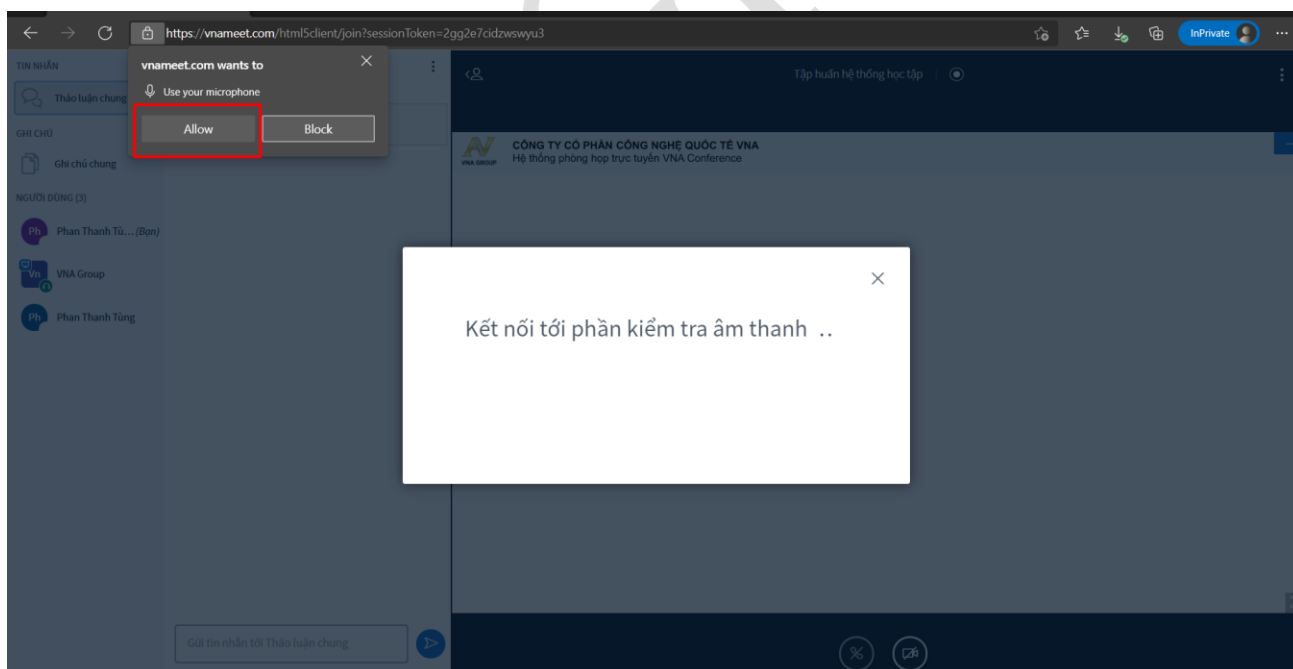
https://vnameet.com/html5client/join?sessionToken=2gg2e7cidzwswyu3

InPrivate

TIN NHẮN

Thảo luận chung

GHI CHÚ

Ghi chú chung

NGƯỜI DÙNG (3)

Ph Phan Thanh Tù... (Bạn)

Vn VNA Group

Ph Phan Thanh Tùng

vnameet.com wants to

Use your microphone

Allow

Block

Tập huấn hệ thống học tập

CÔNG TY CỔ PHẦN CÔNG NGHỆ QUỐC TẾ VNA
Hệ thống phòng họp trực tuyến VNA Conference

VNA GROUP

Kết nối tới phần kiểm tra âm thanh ..

Gửi tin nhắn tới Thảo luận chung